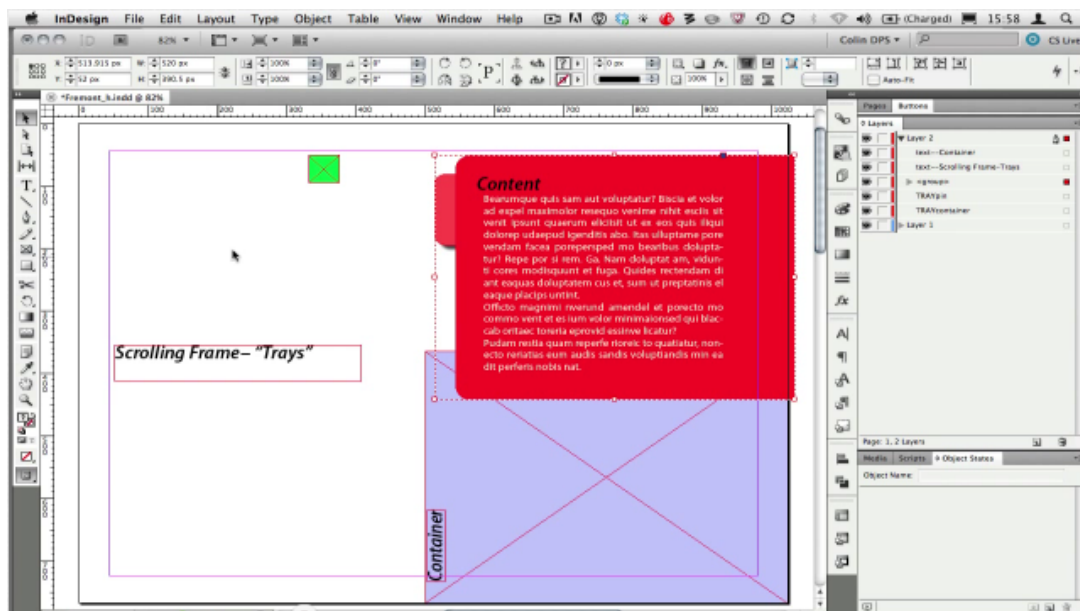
InDesign File Edit Layout Type Object Table View Window Help

(Charged) 15:58

82%

Colin DPS ▾

CS Live

X: 513.915 px
Y: 52 px
W: 520 px
H: 390.5 px

100%
100%

0°
0°

0 px

100%

Auto-Fit

*Fremont_h.indd @ 82%

100 200 300 400 500 600 700 800 900 1000

Pages Buttons

Layers

Layer 2
text--Container
text--Scrolling Frame--Trays
<group>
TRAYpix
TRAYcontainer
Layer 1

Page: 1, 2 Layers

Media Scripts Object States

Object Name:

Content

Bearumque quis sam aut voluptatur? Biscia et volor ad expel maximolor resequo venime nihit escis sit venit ipsunt quarum elicitit ut ex eos quis illqui dolorep udaepud igendltis abo. Itas ulluptame pore vendam facea porepersped mo beartbus doluptatur? Repe por si rem. Ga. Nam doluptat am, viduntis cores modisquunt et fuga. Quides rectendam di ant eaquas doluptatem cus et, sum ut preptatinis et eaque placips untint.
Officto magnimi nverund amendel et porecto mo commo vent et es ium volor mmimaionsed qui blaccab oritaec toreria eprovid essinve licatur?
Pudam restia quam reperfe riorei to quatiatur, nonecto reriatas eum audis sandis voluptiandis min ea dit perferis nobis nat.

Scrolling Frame– "Trays"

Container